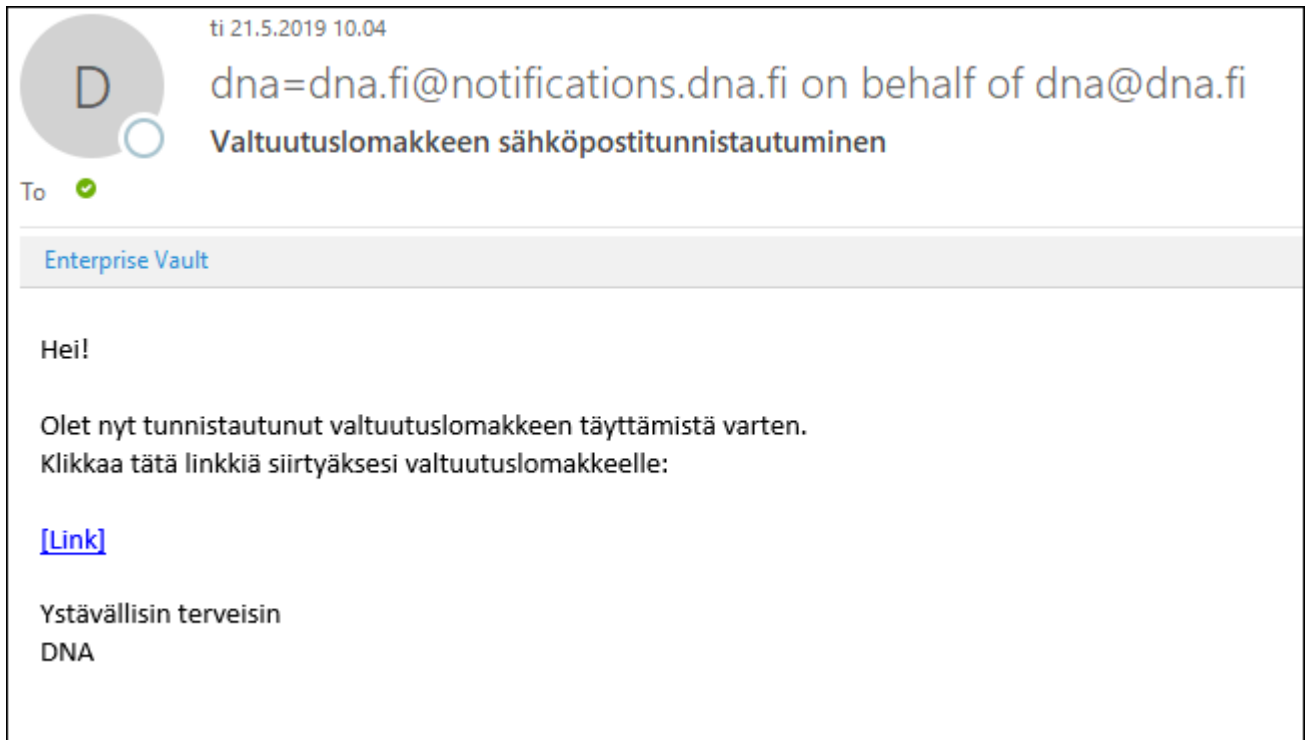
D

ti 21.5.2019 10.04

dna=dna.fi@notifications.dna.fi on behalf of dna@dna.fi

Valtuutuslomakkeen sähköpostitunnistautuminen

To

Enterprise Vault

Hei!

Olet nyt tunnistautunut valtuutuslomakkeen täyttämistä varten.
Klikkaa tätä linkkiä siirtyäksesi valtuutuslomakkeelle:

[Link]

Ystävällisin terveisin
DNA